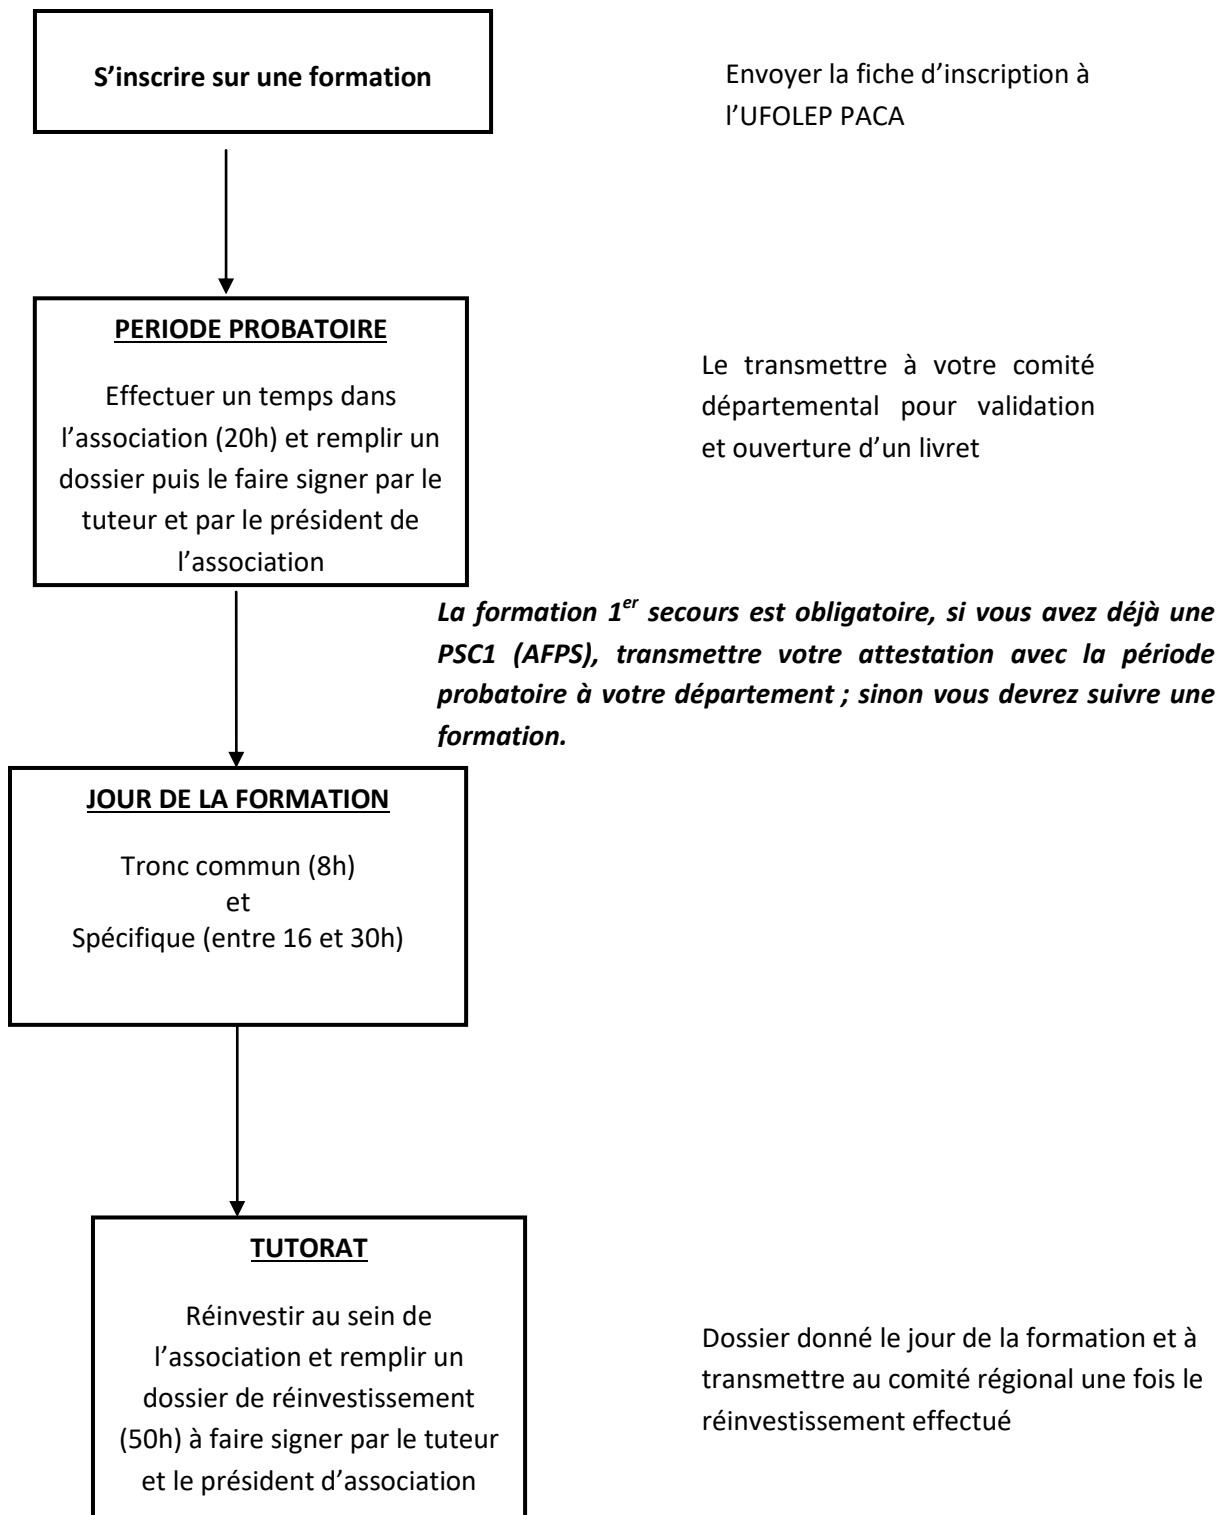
S’inscrire sur une formation

Envoyer la fiche d’inscription à l’UFOLEP PACA

PERIODE PROBATOIRE

Effectuer un temps dans l’association (20h) et remplir un dossier puis le faire signer par le tuteur et par le président de l’association

Le transmettre à votre comité départemental pour validation et ouverture d’un livret

La formation 1$^{er}$ secours est obligatoire, si vous avez déjà une PSC1 (AFPS), transmettre votre attestation avec la période probatoire à votre département ; sinon vous devrez suivre une formation.

JOUR DE LA FORMATION

Tronc commun (8h)
et
Spécifique (entre 16 et 30h)

TUTORAT

Réinvestir au sein de l’association et remplir un dossier de réinvestissement (50h) à faire signer par le tuteur et le président d’association

Dossier donné le jour de la formation et à transmettre au comité régional une fois le réinvestissement effectué